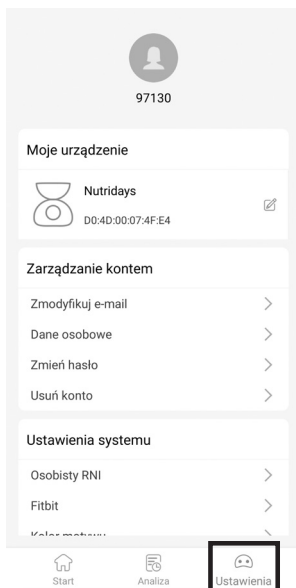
97130

Moje urządzenie

Nutridays
D0:4D:00:07:4F:E4

Zarządzanie kontem

Zmodyfikuj e-mail

Dane osobowe

Zmień hasło

Usuń konto

Ustawienia systemu

Osobisty RNI

Fitbit

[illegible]

Start

Analiza

Ustawienia